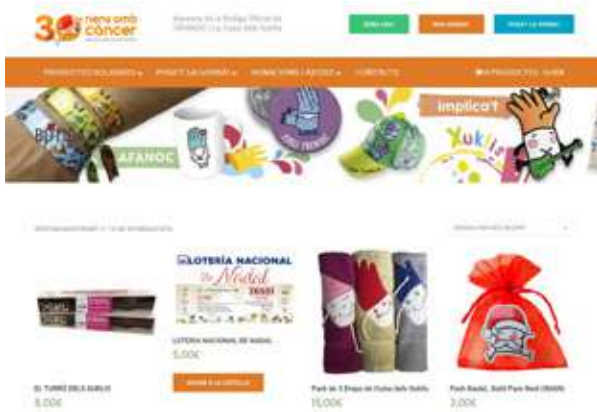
30 nens amb càncer

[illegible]

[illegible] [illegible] POSA'T LA GORRA!

PRODUCTES SOLIDARIS ▾ POSA'T LA GORRA! ▾ DONACIONS I SOCIS ▾ CONTACTE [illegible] PRODUCTES - 0,00€

AFANOC

implica't

Xuklis

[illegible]

LOTERÍA NACIONAL

de Navidad

LOTERIA NACIONAL DE NADAL

5,00€

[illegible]

EL TURRÓ DELS XUKLIS

5,00€

Pack de 3 Drapets de Cuina dels Xuklis

15,00€

Pack Xuklis, Xuklis Pare Noel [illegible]

2,00€